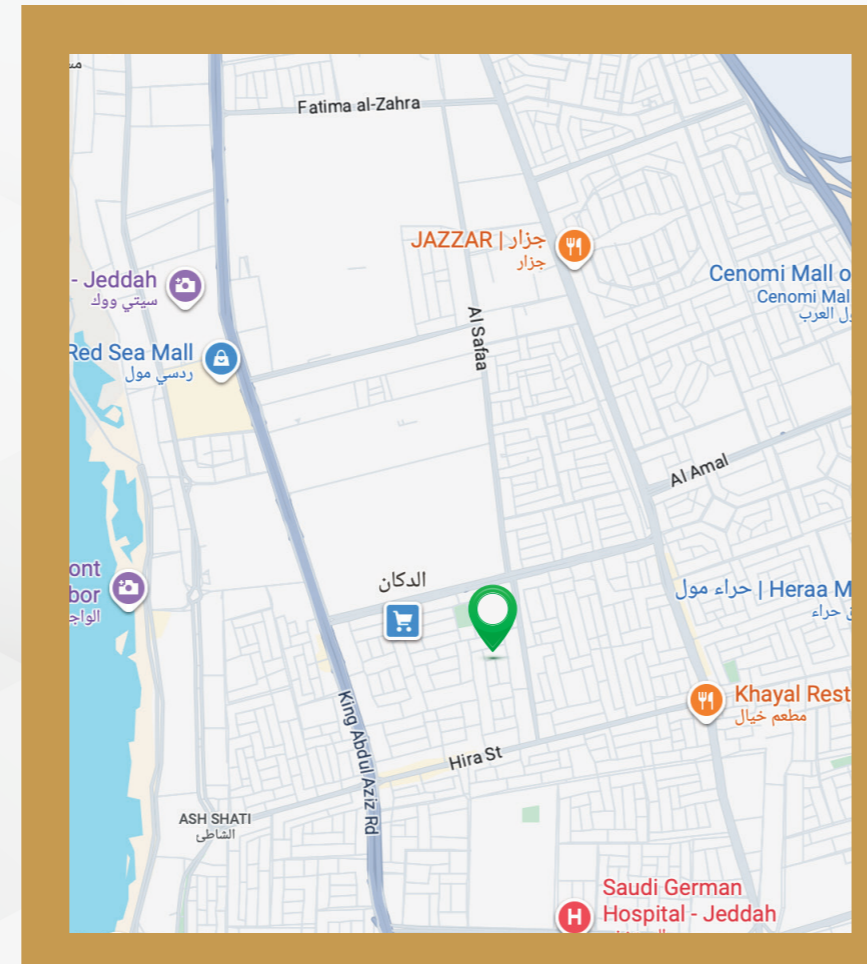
Fatima al-Zahra

JAZZAR | جزار
جزار

- Jeddah
سيتي ووك

Cenomi Mall o
Cenomi Mall
ول العرب

Red Sea Mall
ردسي مول

Al Safaa

Al Amal

ont
bor
الواج

الدكان

حراء مول | Heraa M
حراء

Khayal Rest
مطعم خيال

King Abdul Aziz Rd

Hira St

ASH SHATI
الشاطئ

Saudi German Hospital - Jeddah